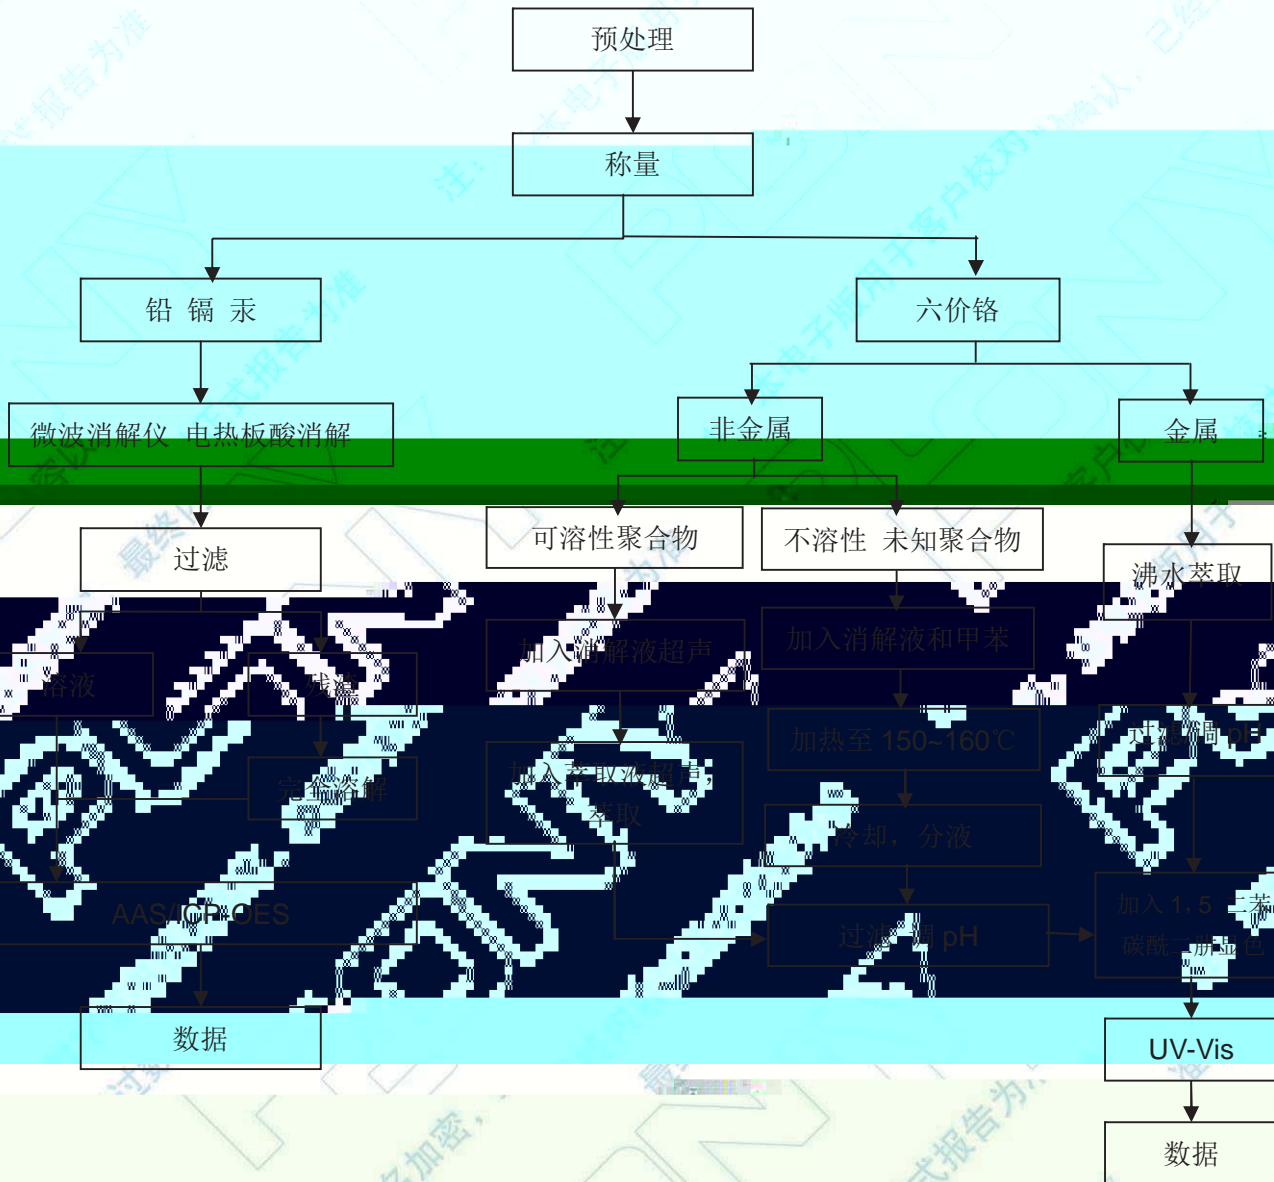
预处理

称量

铅 镉 汞

六价铬

微波消解仪 电热板酸消解

非金属

金属

过滤

可溶性聚合物

不溶性 未知聚合物

沸水萃取

溶液

残渣

加入消解液超声

加入消解液和甲苯

完全溶解

加热至 150~160℃

调 pH

加入萃取液超声，萃取

冷却，分液

AAS/ICP-OES

过滤，调 pH

加入 1，5 二苯碳酰二肼显色

数据

UV-Vis

数据